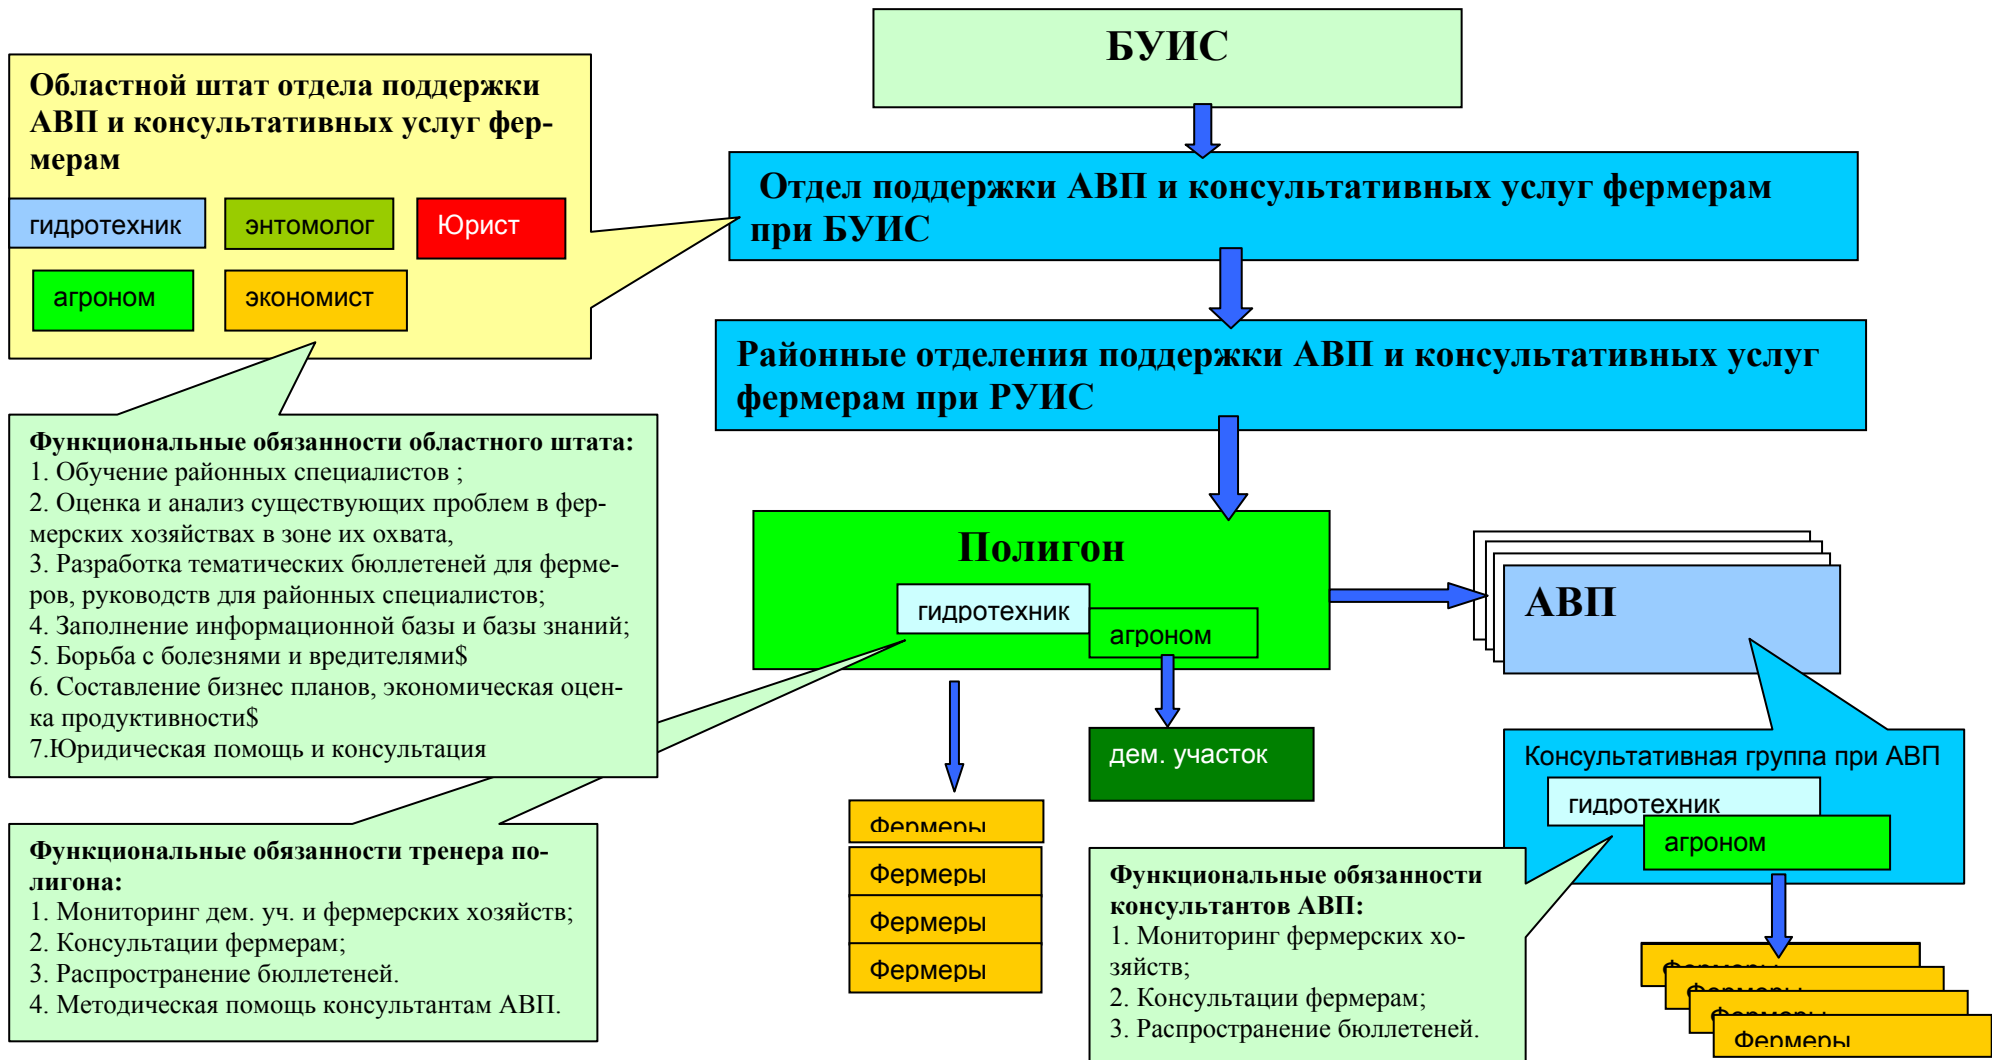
БУИС

Областной штат отдела поддержки АВП и консультативных услуг фермерам

гидротехник

энтомолог

Юрист

агроном

экономист

Отдел поддержки АВП и консультативных услуг фермерам при БУИС

Районные отделения поддержки АВП и консультативных услуг фермерам при РУИС

Функциональные обязанности областного штата:
1. Обучение районных специалистов ;
2. Оценка и анализ существующих проблем в фермерских хозяйствах в зоне их охвата,
3. Разработка тематических бюллетеней для фермеров, руководств для районных специалистов;
4. Заполнение информационной базы и базы знаний;
5. Борьба с болезнями и вредителями$
6. Составление бизнес планов, экономическая оценка продуктивности$
7.Юридическая помощь и консультация

Полигон

гидротехник

агроном

АВП

дем. участок

Консультативная группа при АВП

гидротехник

агроном

Фермеры

Фермеры

Фермеры

Фермеры

Функциональные обязанности тренера полигона:
1. Мониторинг дем. уч. и фермерских хозяйств;
2. Консультации фермерам;
3. Распространение бюллетеней.
4. Методическая помощь консультантам АВП.

Функциональные обязанности консультантов АВП:
1. Мониторинг фермерских хозяйств;
2. Консультации фермерам;
3. Распространение бюллетеней.

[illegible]

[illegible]

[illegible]

Фермеры